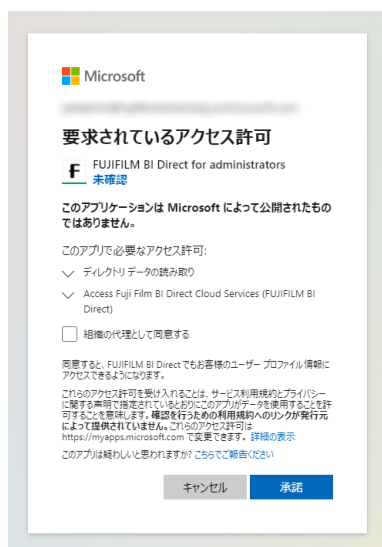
Microsoft

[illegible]

要求されているアクセス許可

FUJIFILM BI Direct for administrators
未確認

このアプリケーションは Microsoft によって公開されたものではありません。

このアプリで必要なアクセス許可:

ディレクトリ データの読み取り

Access Fuji Film BI Direct Cloud Services (FUJIFILM BI Direct)

組織の代理として同意する

同意すると、FUJIFILM BI Direct でもお客様のユーザー プロファイル情報にアクセスできるようになります。

これらのアクセス許可を受け入れることは、サービス利用規約とプライバシーに関する声明で指定されているとおりにこのアプリがデータを使用することを許可することを意味します。確認を行うための利用規約へのリンクが発行元によって提供されていません。これらのアクセス許可は https://myapps.microsoft.com で変更できます。詳細の表示

このアプリは疑わしいと思われますか? こちらでご報告ください

キャンセル 承諾